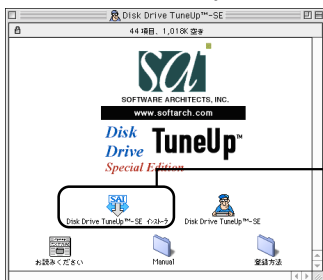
Disk Drive TuneUp™-SE

44 項目、1,018K 空き

SOFTWARE ARCHITECTS, INC.

www.softarch.com

Disk Drive TuneUp™

Special Edition

Disk Drive TuneUp™-SE インストーラ

Disk Drive TuneUp™-SE

お読みください

Manual

登録方法